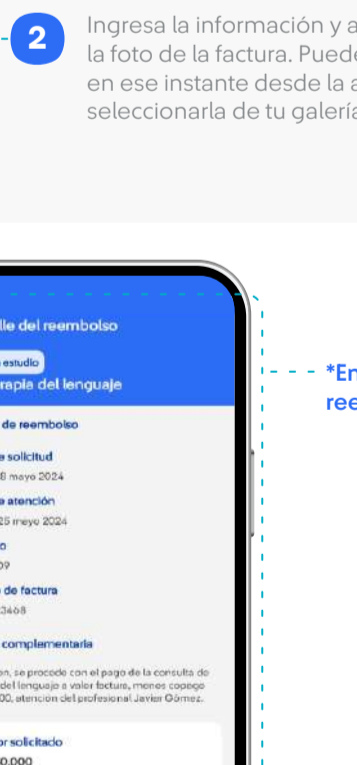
2

Ingresa la información y a la foto de la factura. Pued en ese instante desde la a seleccionarla de tu galerí

lle del reembolso

estudio

rapia del lenguaje

de reembolso

e solicitud

8 mayo 2024

e atención

25 mayo 2024

o

09

de factura

3468

complementaria

n, se procede con el pago de la consulta de del lenguaje a valor factura, menos copago 00, atención del profesional Javier Gómez.

or solicitado

0.000

*En

ree